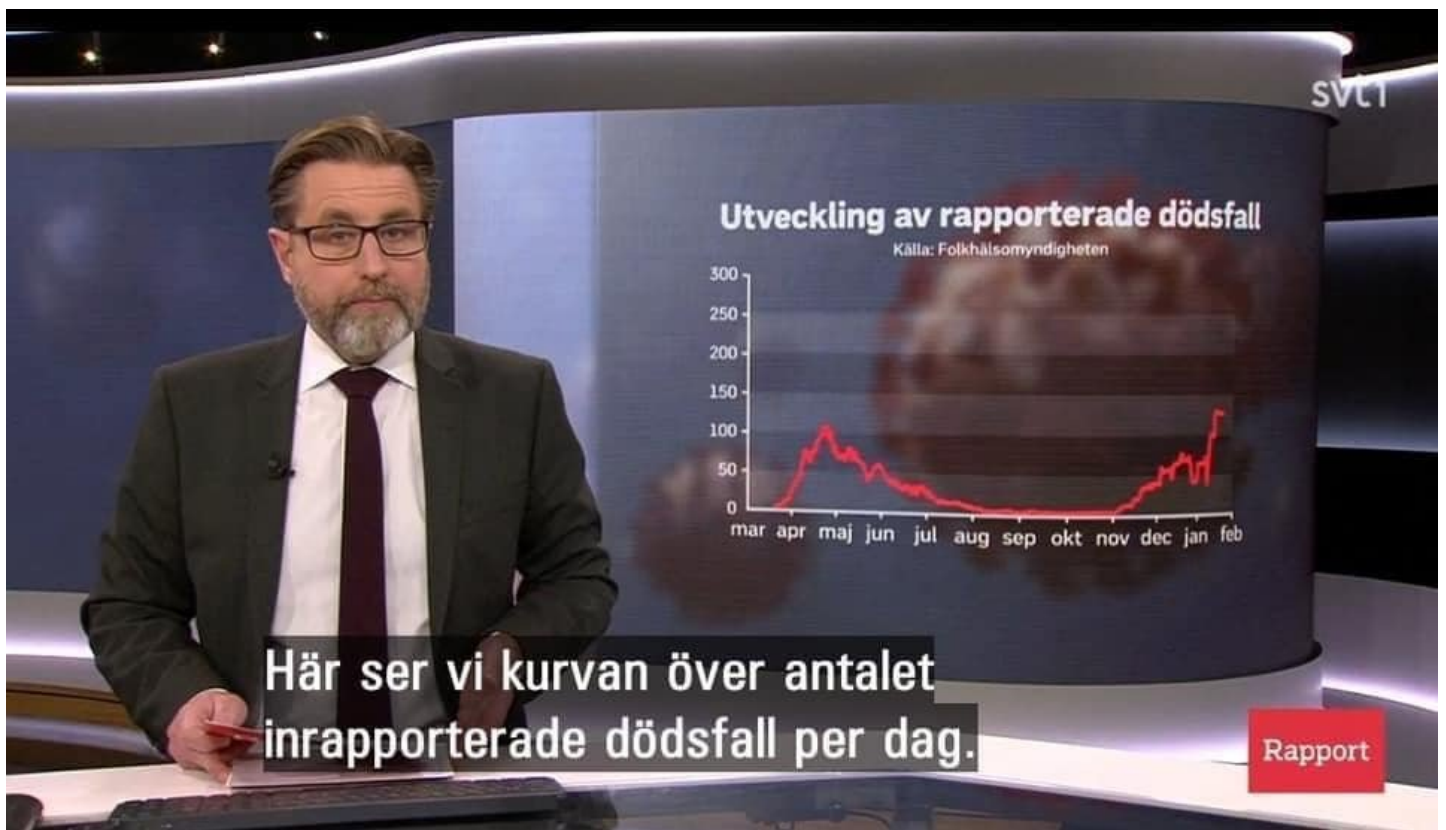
svt1

Utveckling av rapporterade dödsfall
Källa: Folkhälsomyndigheten

300
250
200
150
100
50
0
mar apr maj jun jul aug sep okt nov dec jan feb

Här ser vi kurvan över antalet inrapporterade dödsfall per dag.

Rapport